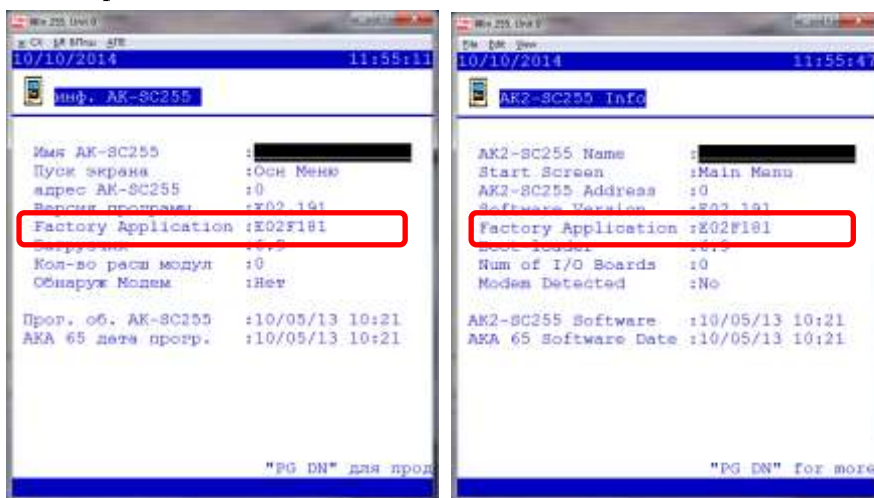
10/10/2014 11:55:11

инф. AK-SC255

Имя AK-SC255 :
Пуск экрана :Осн Меню
адрес AK-SC255 :0
Версия програмы :E02 191
Factory Application :E02F181
Загрузчик :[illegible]
Кол-во расш модул :0
Обнаруж Модем :Нет

Прог. об. AK-SC255 :10/05/13 10:21
AKA 65 дата прогр. :10/05/13 10:21

"PG DN" для прод

File Edit View
10/10/2014 11:55:47

AK2-SC255 Info

AK2-SC255 Name :
Start Screen :Main Menu
AK2-SC255 Address :0
Software Version :E02 191
Factory Application :E02F181
Boot Loader :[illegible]
Num of I/O Boards :0
Modem Detected :No

AK2-SC255 Software :10/05/13 10:21
AKA 65 Software Date :10/05/13 10:21

"PG DN" for more